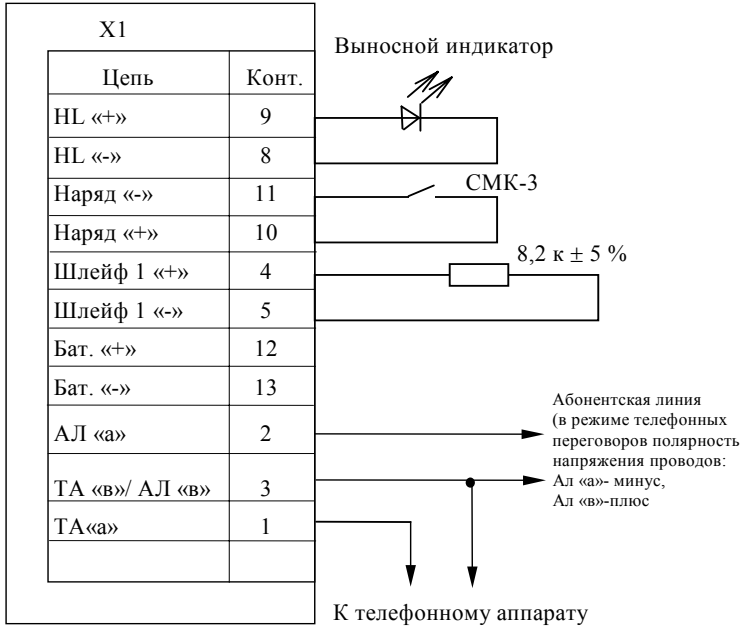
X1

| Цепь | Конт. |
|---|---|
| HL «+» | 9 |
| HL «-» | 8 |
| Наряд «-» | 11 |
| Наряд «+» | 10 |
| Шлейф 1 «+» | 4 |
| Шлейф 1 «-» | 5 |
| Бат. «+» | 12 |
| Бат. «-» | 13 |
| АЛ «а» | 2 |
| ТА «в»/ АЛ «в» | 3 |
| ТА«а» | 1 |
| | |

Выносной индикатор

СМК-3

8,2 к ± 5 %

Абонентская линия (в режиме телефонных переговоров полярность напряжения проводов: Ал «а»- минус, Ал «в»-плюс

К телефонному аппарату